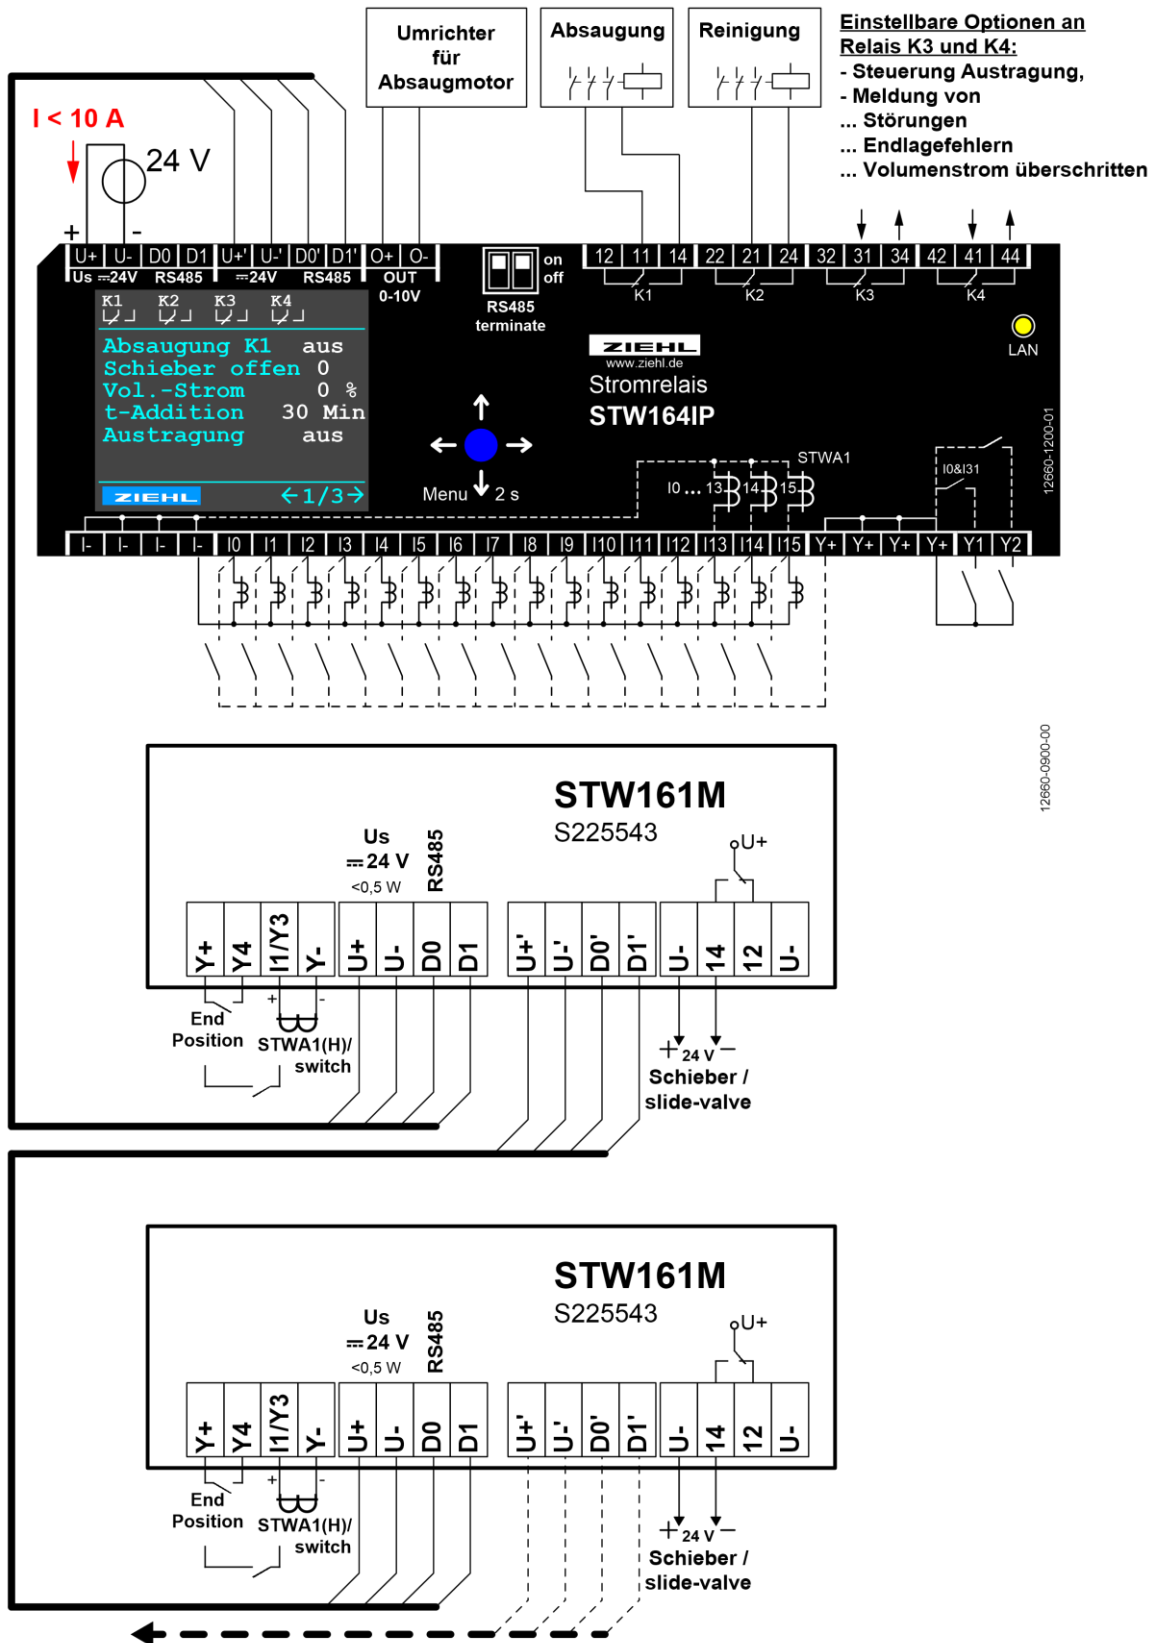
Umrichter für Absaugmotor

Absaugung

Reinigung

Einstellbare Optionen an Relais K3 und K4:
- Steuerung Austragung,
- Meldung von
... Störungen
... Endlagefehlern
... Volumenstrom überschritten

I < 10 A

24 V

+ -

U+ U- D0 D1 U+' U-' D0' D1' O+ O-
Us ⎓24V RS485 ⎓24V RS485 OUT 0-10V

on off
RS485 terminate

12 11 14 22 21 24 32 31 34 42 41 44
K1 K2 K3 K4

K1 K2 K3 K4

Absaugung K1 aus
Schieber offen 0
Vol.-Strom 0 %
t-Addition 30 Min
Austragung aus

ZIEHL ←1/3→

ZIEHL
www.ziehl.de
Stromrelais
STW164IP

LAN

Menu 2 s

STWA1

I0 ... 13 14 15

I0&I31

12660-1200-01

I- I- I- I- I0 I1 I2 I3 I4 I5 I6 I7 I8 I9 I10 I11 I12 I13 I14 I15 Y+ Y+ Y+ Y+ Y1 Y2

12660-0900-00

STW161M
S225543

Us
⎓24 V
<0,5 W
RS485

U+

Y+ Y4 I1/Y3 Y- U+ U- D0 D1 U+' U-' D0' D1' U- 14 12 U-

+ -

End Position

STWA1(H)/ switch

+ 24 V −
Schieber / slide-valve

STW161M
S225543

Us
⎓24 V
<0,5 W
RS485

U+

Y+ Y4 I1/Y3 Y- U+ U- D0 D1 U+' U-' D0' D1' U- 14 12 U-

+ -

End Position

STWA1(H)/ switch

+ 24 V −
Schieber / slide-valve